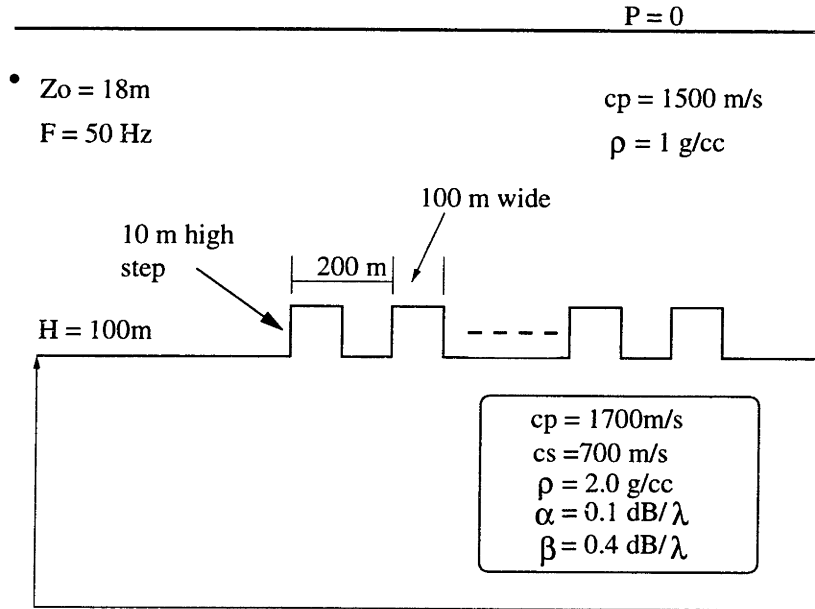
P = 0

Zo = 18m
F = 50 Hz

cp = 1500 m/s
$\rho$ = 1 g/cc

100 m wide

10 m high step

200 m

H = 100m

- - - -

cp = 1700m/s
cs =700 m/s
$\rho$ = 2.0 g/cc
$\alpha$ = 0.1 dB/$\lambda$
$\beta$ = 0.4 dB/$\lambda$